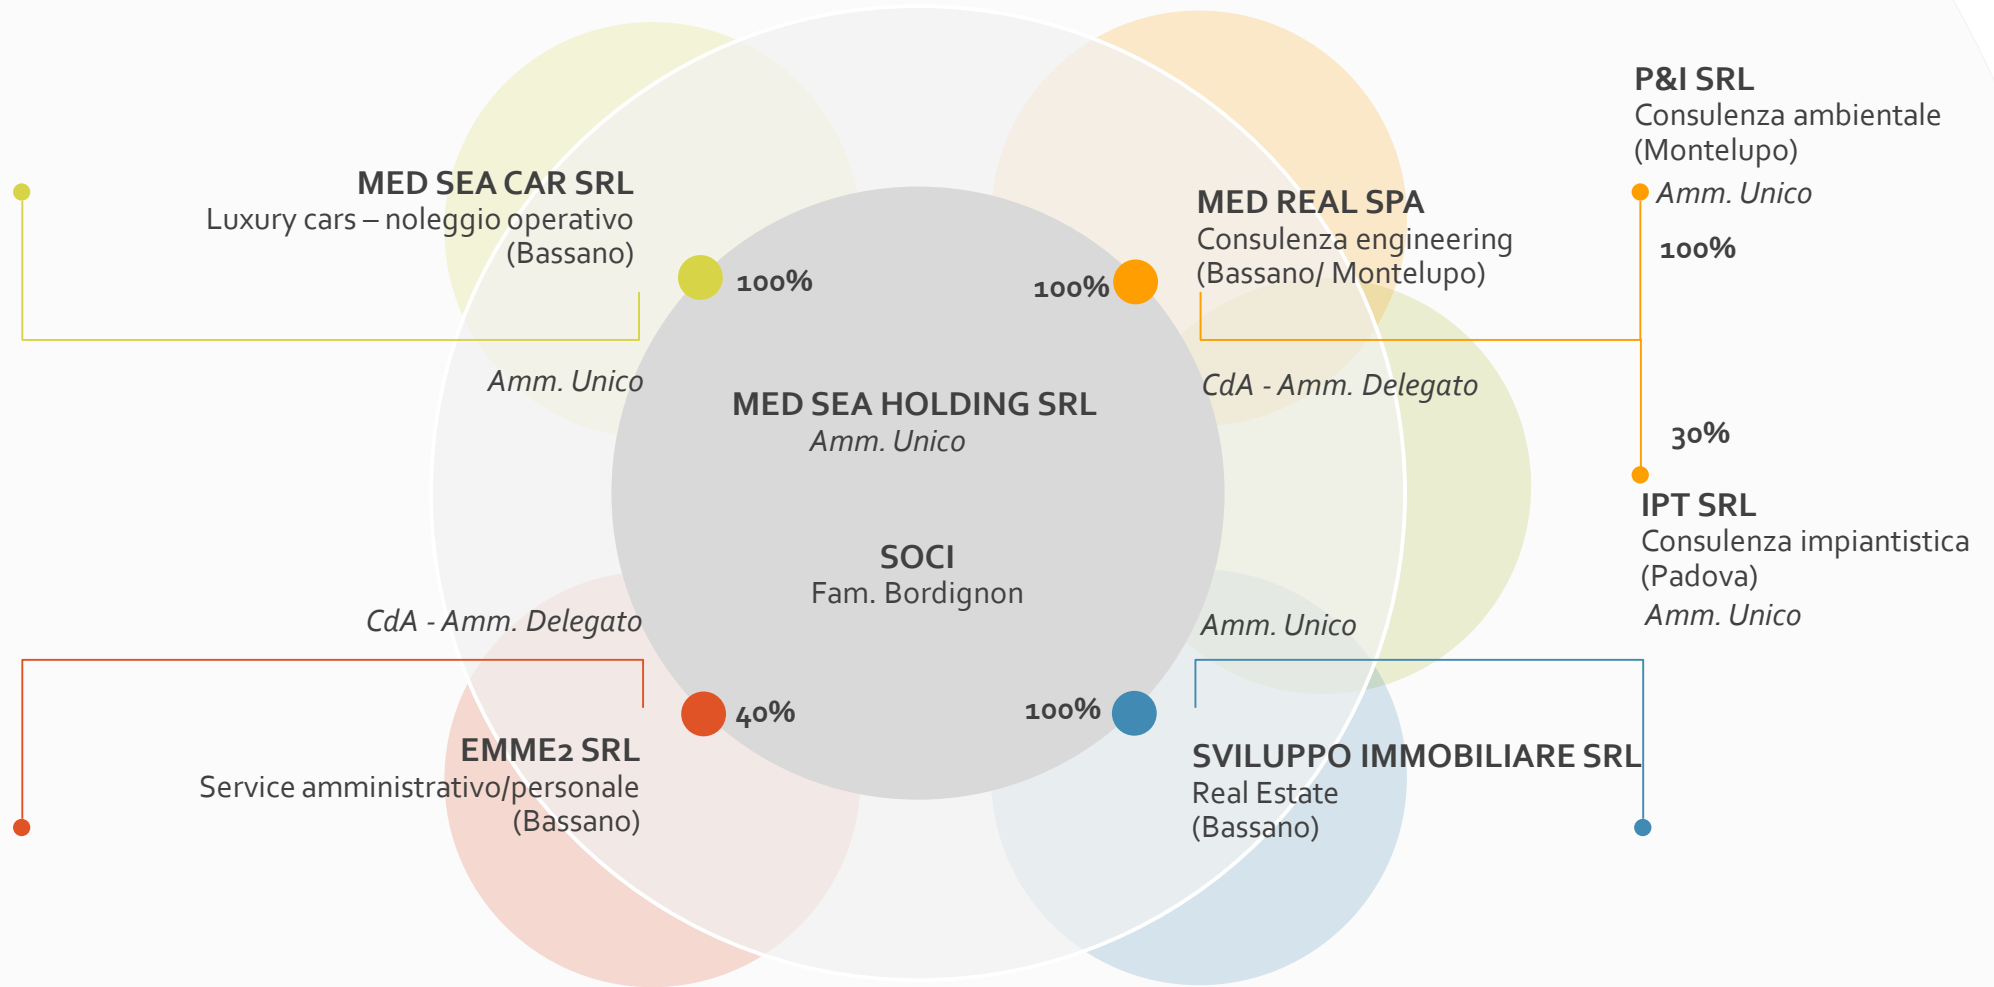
P&I SRL
Consulenza ambientale
(Montelupo)
Amm. Unico

MED SEA CAR SRL
Luxury cars – noleggio operativo
(Bassano)

100%

MED REAL SPA
Consulenza engineering
(Bassano/ Montelupo)

100%

100%

Amm. Unico

MED SEA HOLDING SRL
Amm. Unico

CdA - Amm. Delegato

30%

IPT SRL
Consulenza impiantistica
(Padova)
Amm. Unico

SOCI
Fam. Bordignon

CdA - Amm. Delegato

Amm. Unico

40%

100%

EMME2 SRL
Service amministrativo/personale
(Bassano)

SVILUPPO IMMOBILIARE SRL
Real Estate
(Bassano)